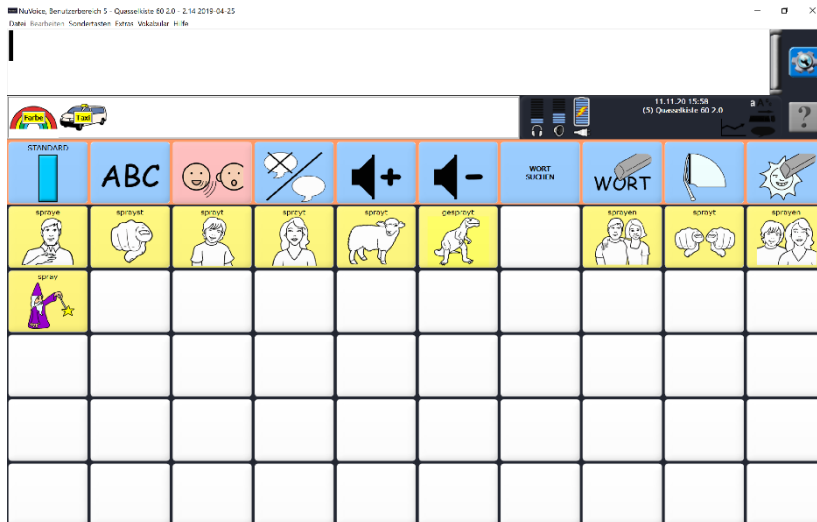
NuVoice, Benutzerbereich 5 - Quasselkiste 60 2.0 - 2.14 2019-04-25

Datei Bearbeiten Sondertasten Extras Vokabular Hilfe

Farbe Taxi

11.11.20 15:58
(5) Quasselkiste 60 2.0

STANDARD

ABC

WORT SUCHEN

WORT

spraye

sprayst

sprayt

sprayt

sprayt

gesprayt

sprayen

sprayt

sprayen

spray